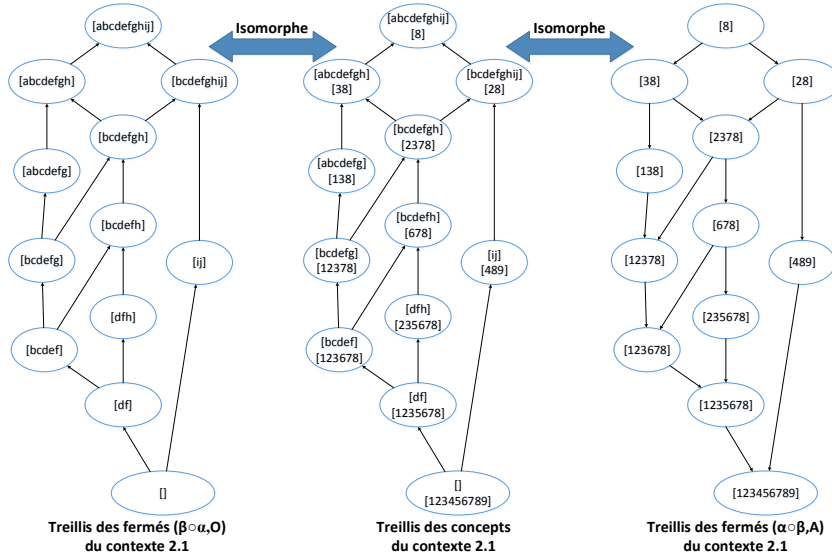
[abcdefghij]

Isomorphe

[abcdefghij]
[8]

Isomorphe

[8]

[abcdefgh]

[bcdefghij]

[abcdefgh]
[38]

[bcdefghij]
[28]

[38]

[28]

[bcdefgh]

[bcdefgh]
[2378]

[2378]

[abcdefg]

[abcdefg]
[138]

[138]

[bcdefh]

[bcdefh]
[678]

[678]

[bcdefg]

[ij]

[bcdefg]
[12378]

[ij]
[489]

[12378]

[489]

[dfh]

[dfh]
[235678]

[235678]

[bcdef]

[bcdef]
[123678]

[123678]

[df]

[df]
[1235678]

[1235678]

[]

[]
[123456789]

[123456789]

Treillis des fermés (β○α,O)
du contexte 2.1

Treillis des concepts
du contexte 2.1

Treillis des fermés (α○β,A)
du contexte 2.1